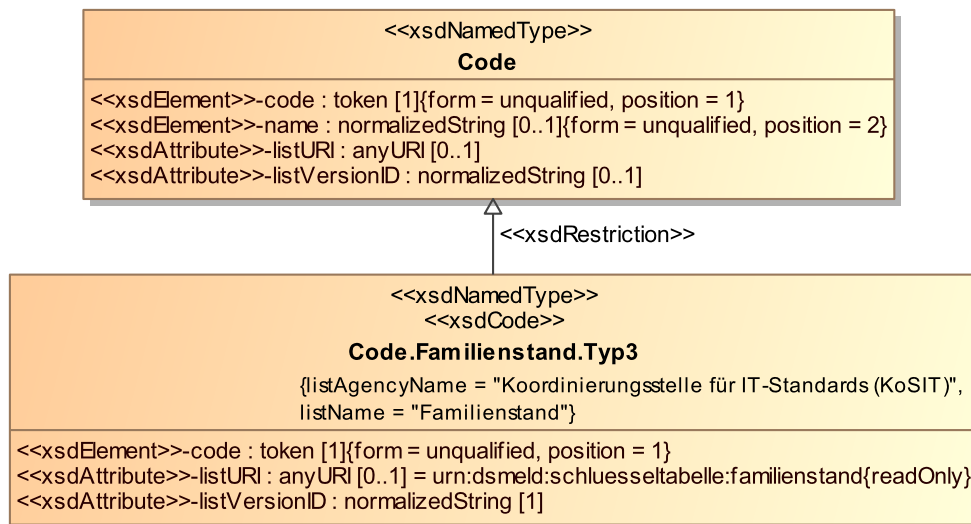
<<xsdNamedType>>
Code

<<xsdElement>>-code : token [1]{form = unqualified, position = 1}
<<xsdElement>>-name : normalizedString [0..1]{form = unqualified, position = 2}
<<xsdAttribute>>-listURI : anyURI [0..1]
<<xsdAttribute>>-listVersionID : normalizedString [0..1]

<<xsdRestriction>>

<<xsdNamedType>>
<<xsdCode>>
Code.Familienstand.Typ3

{listAgencyName = "Koordinierungsstelle für IT-Standards (KoSIT)", listName = "Familienstand"}

<<xsdElement>>-code : token [1]{form = unqualified, position = 1}
<<xsdAttribute>>-listURI : anyURI [0..1] = urn:dsmeld:schluesseltabelle:familienstand{readOnly}
<<xsdAttribute>>-listVersionID : normalizedString [1]